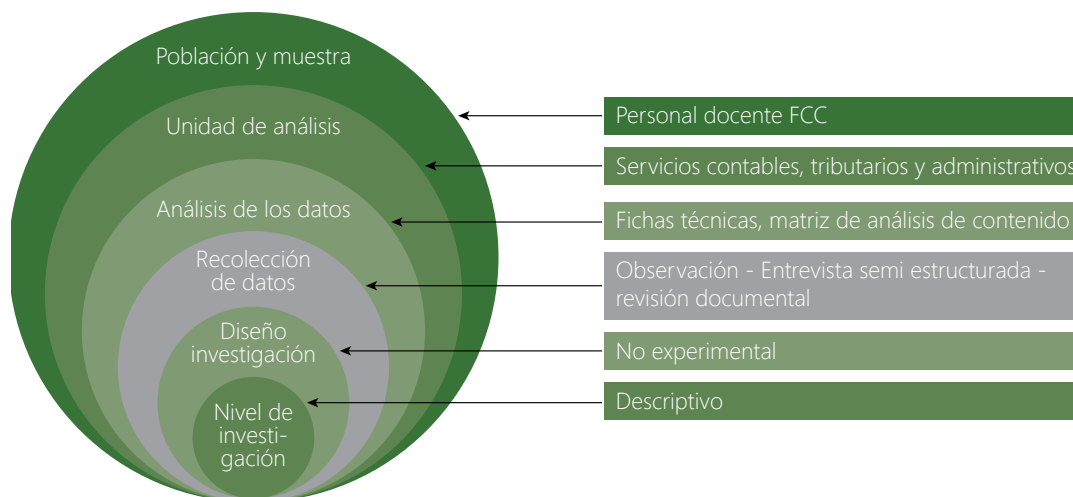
Población y muestra

Unidad de análisis

Análisis de los datos

Recolección de datos

Diseño investigación

Nivel de investigación

Personal docente FCC

Servicios contables, tributarios y administrativos

Fichas técnicas, matriz de análisis de contenido

Observación - Entrevista semi estructurada - revisión documental

No experimental

Descriptivo